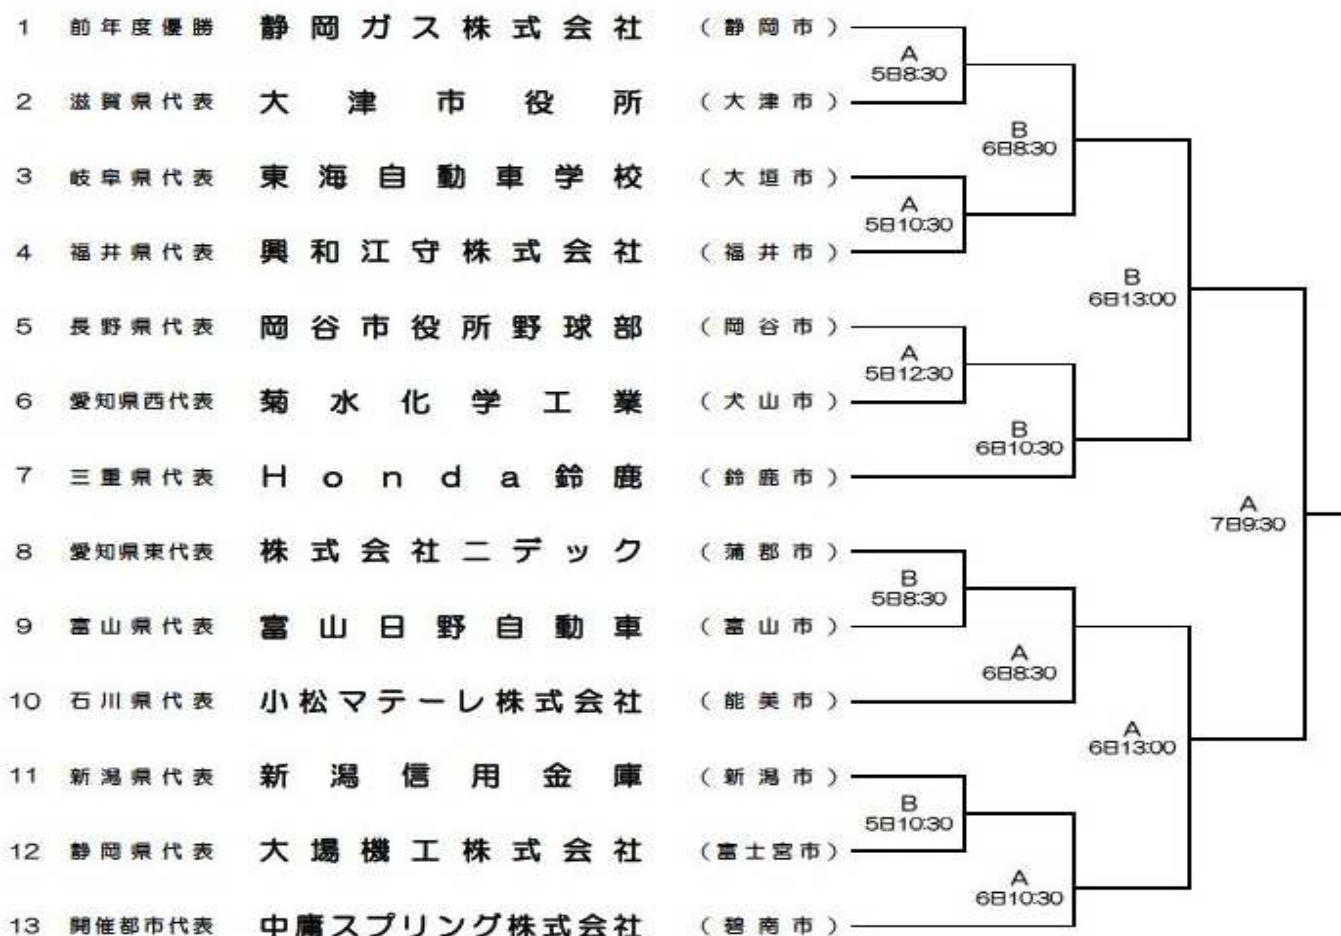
1 前年度優勝 静岡ガス株式会社 （静岡市）

2 滋賀県代表 大津市役所 （大津市）

3 岐阜県代表 東海自動車学校 （大垣市）

4 福井県代表 興和江守株式会社 （福井市）

5 長野県代表 岡谷市役所野球部 （岡谷市）

6 愛知県西代表 菊水化学工業 （犬山市）

7 三重県代表 Honda鈴鹿 （鈴鹿市）

8 愛知県東代表 株式会社ニデック （蒲郡市）

9 富山県代表 富山日野自動車 （富山市）

10 石川県代表 小松マテーレ株式会社 （能美市）

11 新潟県代表 新潟信用金庫 （新潟市）

12 静岡県代表 大場機工株式会社 （富士宮市）

13 開催都市代表 中庸スプリング株式会社 （碧南市）

A 5日8:30

B 6日8:30

A 5日10:30

B 6日13:00

A 5日12:30

B 6日10:30

A 7日9:30

B 5日8:30

A 6日8:30

A 6日13:00

B 5日10:30

A 6日10:30